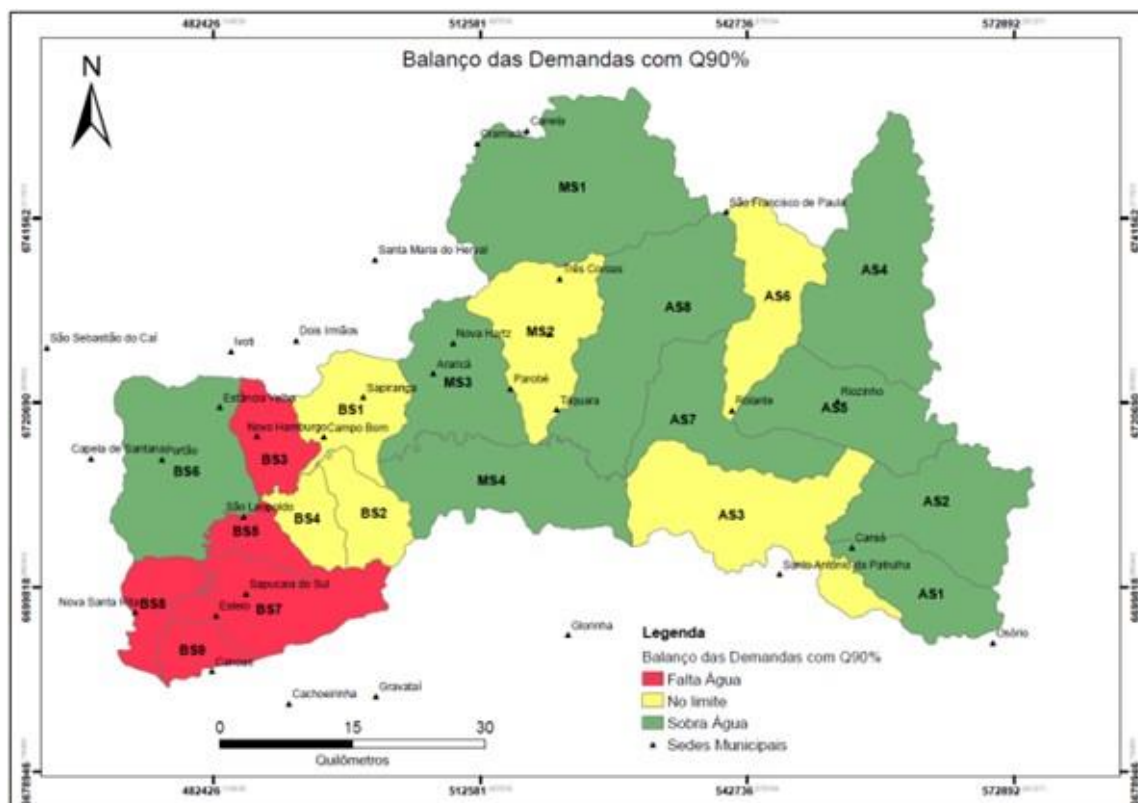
482426 512581 542736 572892

Balanço das Demandas com Q90%

N

Gramado
Canela
MS1
São Francisco de Paula
Santa Maria do Herval
Três Coroas
AS4
AS6
AS8
MS2
São Sebastião do Caí
Ivoti
Dois Irmãos
Nova Hartz
Araricá
MS3
Sapiranga
Parobé
Taquara
BS1
Estância Velha
Riozinho
Rolante
AS5
AS7
Novo Hamburgo
Campo Bom
Capela de Santana
Portão
BS6
BS3
MS4
São Leopoldo
BS4
BS2
AS3
AS2
BS5
Caraá
Santo Antônio da Patrulha
Sapucaia do Sul
Nova Santa Rita
BS8
Esteio
BS7
AS1
Glorinha
Osório
BS9
Canoas
Cachoeirinha
Gravataí

6741562
6720690
6699818
6678946

Legenda
Balanço das Demandas com Q90%
Falta Água
No limite
Sobra Água
Sedes Municipais

0 15 30
Quilômetros

482426 512581 542736 572892